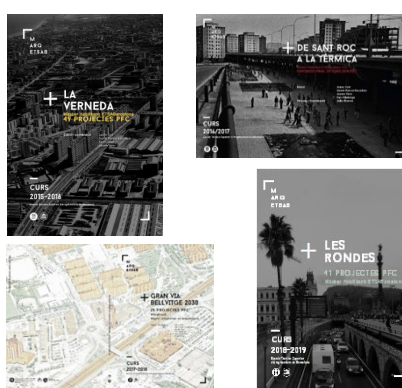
M
ARQ
ETSAB

LA VERNEDA
47 PROJECTES PFC

CURS
2015-2016

DE SANT ROC
A LA TÈRMICA

CURS
2016/2017

M
ARQ
ETSAB

GRAN VIA
BELLVITGE 2030

CURS
2017-2018

M
ARQ
ETSAB

LES
RONDES
41 PROJECTES PFC

CURS
2018-2019